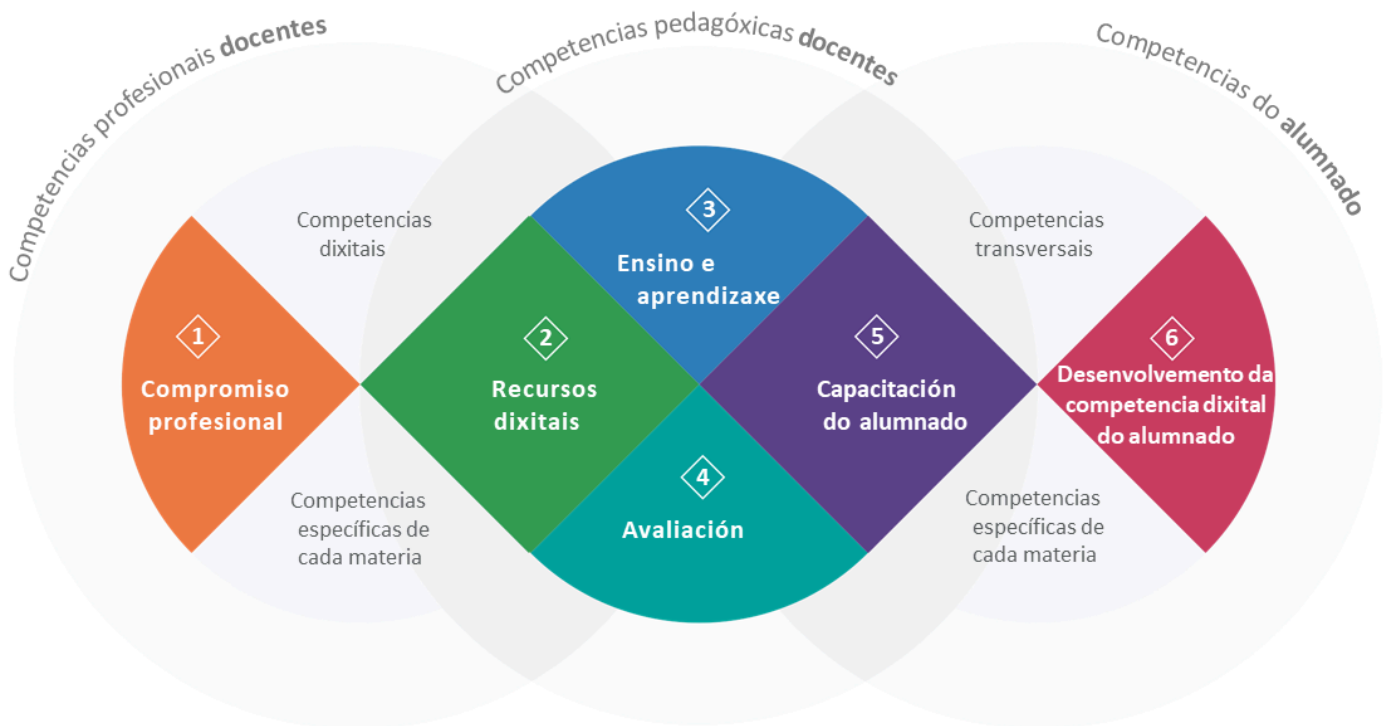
Competencias profesionais **docentes**

Competencias pedagóxicas **docentes**

Competencias do **alumnado**

Competencias dixitais

Competencias específicas de cada materia

3
Ensino e aprendizaxe

1
Compromiso profesional

2
Recursos dixitais

4
Avaliación

5
Capacitación do alumnado

Competencias transversais

Competencias específicas de cada materia

6
Desenvolvemento da competencia dixital do alumnado